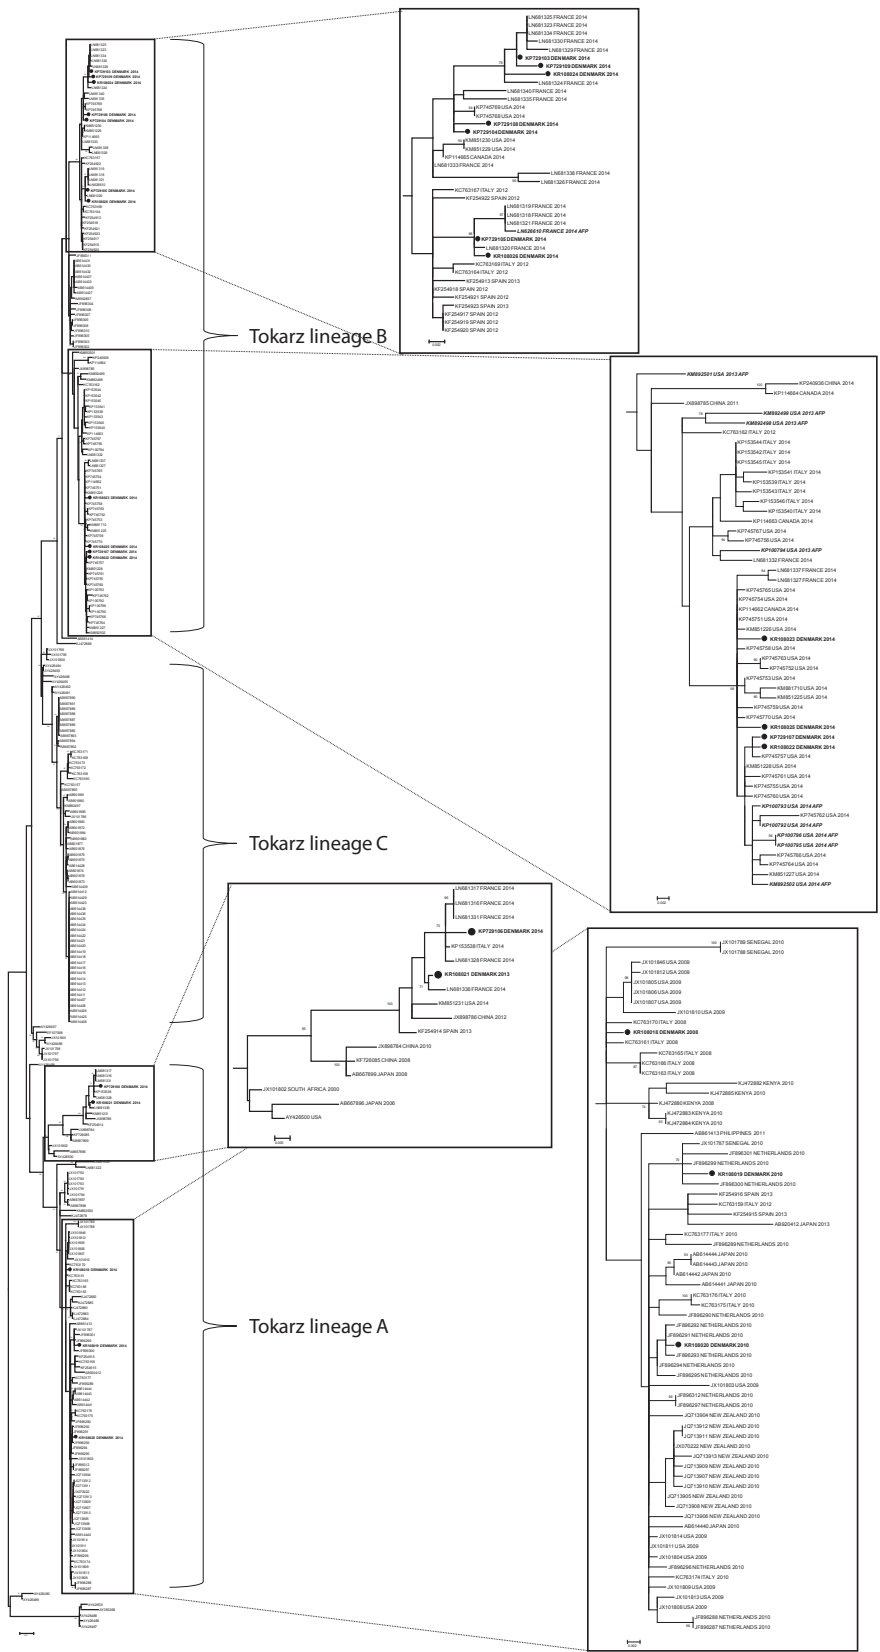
Tokarz lineage B

Tokarz lineage C

Tokarz lineage A

LN681325 FRANCE 2014
LN681323 FRANCE 2014
LN681334 FRANCE 2014
LN681330 FRANCE 2014
LN681329 FRANCE 2014
KP729103 DENMARK 2014
KP729109 DENMARK 2014
KR108024 DENMARK 2014
LN681324 FRANCE 2014
LN681340 FRANCE 2014
LN681335 FRANCE 2014
KP745769 USA 2014
KP745768 USA 2014
KP729108 DENMARK 2014
KP729104 DENMARK 2014
KM851230 USA 2014
KM851229 USA 2014
KP114665 CANADA 2014
LN681333 FRANCE 2014
LN681338 FRANCE 2014
LN681326 FRANCE 2014
KC763167 ITALY 2012
KF254922 SPAIN 2012
LN681319 FRANCE 2014
LN681318 FRANCE 2014
LN681321 FRANCE 2014
LN626610 FRANCE 2014 AFP
KP729105 DENMARK 2014
LN681320 FRANCE 2014
KR108026 DENMARK 2014
KC763169 ITALY 2012
KC763164 ITALY 2012
KF254913 SPAIN 2013
KF254918 SPAIN 2012
KF254921 SPAIN 2012
KF254923 SPAIN 2013
KF254917 SPAIN 2012
KF254919 SPAIN 2012
KF254920 SPAIN 2012

KM892501 USA 2013 AFP
KP245935 CHINA 2014
KP114664 CANADA 2014
JX898785 CHINA 2011
KM892499 USA 2012 AFP
KM892498 USA 2013 AFP
KC763162 ITALY 2012
KP153544 ITALY 2014
KP153542 ITALY 2014
KP153545 ITALY 2014
KP153541 ITALY 2014
KP153539 ITALY 2014
KP153543 ITALY 2014
KP153546 ITALY 2014
KP153540 ITALY 2014
KP114663 CANADA 2014
KP745767 USA 2014
KP745758 USA 2014
KP100794 USA 2013 AFP
LN681332 FRANCE 2014
LN681337 FRANCE 2014
LN681327 FRANCE 2014
KP745765 USA 2014
KP745754 USA 2014
KP114662 CANADA 2014
KP745751 USA 2014
KM851226 USA 2014
KR108023 DENMARK 2014
KP745758 USA 2014
KP745763 USA 2014
KP745752 USA 2014
KP745753 USA 2014
KM881710 USA 2014
KM851225 USA 2014
KP745759 USA 2014
KP745770 USA 2014
KR108025 DENMARK 2014
KP729107 DENMARK 2014
KR108022 DENMARK 2014
KP745757 USA 2014
KM851228 USA 2014
KP745761 USA 2014
KP745755 USA 2014
KP745760 USA 2014
KP100793 USA 2014 AFP
KP745762 USA 2014
KP100792 USA 2014 AFP
KP100796 USA 2014 AFP
KP100795 USA 2014 AFP
KP745766 USA 2014
KP745764 USA 2014
KM851227 USA 2014
KM892502 USA 2014 AFP

LN681317 FRANCE 2014
LN681316 FRANCE 2014
LN681331 FRANCE 2014
KP729106 DENMARK 2014
KP153538 ITALY 2014
LN681328 FRANCE 2014
KR108021 DENMARK 2013
LN681336 FRANCE 2014
KM851231 USA 2014
JX898786 CHINA 2012
KF254914 SPAIN 2013
JX898784 CHINA 2010
KF726085 CHINA 2008
AB667898 JAPAN 2008
JX101802 SOUTH AFRICA 2000
AB667896 JAPAN 2006
AY426500 USA

JX101789 SENEGAL 2010
JX101788 SENEGAL 2010
JX101846 USA 2009
JX101812 USA 2009
JX101805 USA 2009
JX101806 USA 2009
JX101807 USA 2009
JX101810 USA 2009
KC763170 ITALY 2008
KR108018 DENMARK 2008
KC763161 ITALY 2008
KC763165 ITALY 2008
KC763166 ITALY 2008
KC763163 ITALY 2008
KJ472882 KENYA 2010
KJ472885 KENYA 2010
KJ472880 KENYA 2008
KJ472883 KENYA 2010
KJ472884 KENYA 2010
AB614413 PHILIPPINES 2011
JX101787 SENEGAL 2010
JF896301 NETHERLANDS 2010
JF896299 NETHERLANDS 2010
KR108019 DENMARK 2010
JF896300 NETHERLANDS 2010
KF254916 SPAIN 2013
KC763159 ITALY 2012
KF254915 SPAIN 2013
AB920412 JAPAN 2013
KC763177 ITALY 2010
JF896289 NETHERLANDS 2010
AB614444 JAPAN 2010
AB614443 JAPAN 2010
AB614442 JAPAN 2010
AB614441 JAPAN 2010
KC763176 ITALY 2010
KC763175 ITALY 2010
JF896290 NETHERLANDS 2010
JF896292 NETHERLANDS 2010
JF896291 NETHERLANDS 2010
KR108020 DENMARK 2010
JF896293 NETHERLANDS 2010
JF896294 NETHERLANDS 2010
JF896295 NETHERLANDS 2010
JX101803 USA 2009
JF896312 NETHERLANDS 2010
JF896297 NETHERLANDS 2010
JQ713904 NEW ZEALAND 2010
JQ713912 NEW ZEALAND 2010
JQ713911 NEW ZEALAND 2010
JX070222 NEW ZEALAND 2010
JQ713913 NEW ZEALAND 2010
JQ713909 NEW ZEALAND 2010
JQ713907 NEW ZEALAND 2010
JQ713910 NEW ZEALAND 2010
JQ713905 NEW ZEALAND 2010
JQ713908 NEW ZEALAND 2010
JQ713906 NEW ZEALAND 2010
AB614440 JAPAN 2010
JX101814 USA 2009
JX101811 USA 2009
JX101804 USA 2009
JF896296 NETHERLANDS 2010
KC763174 ITALY 2010
JX101809 USA 2009
JX101813 USA 2009
JX101808 USA 2009
JF896288 NETHERLANDS 2010
JF896287 NETHERLANDS 2010